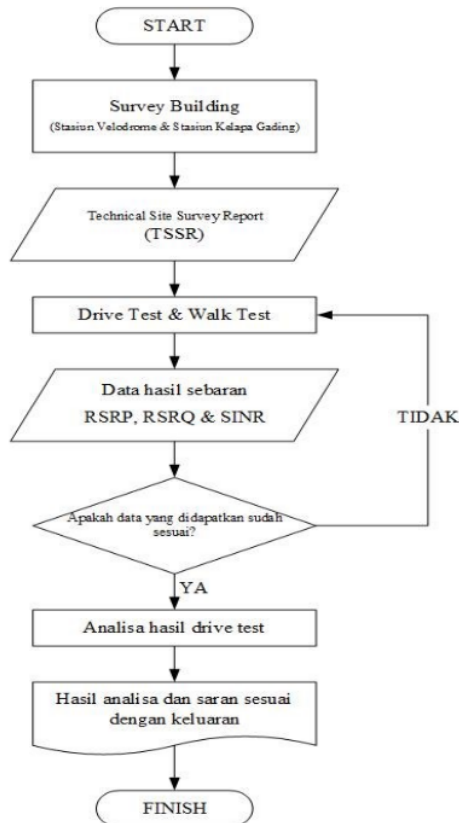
START

Survey Building
(Stasiun Velodrome & Stasiun Kelapa Gading)

Technical Site Survey Report
(TSSR)

Drive Test & Walk Test

Data hasil sebaran
RSRP, RSRQ & SINR

TIDAK

Apakah data yang didapatkan sudah sesuai?

YA

Analisa hasil drive test

Hasil analisa dan saran sesuai dengan keluaran

FINISH